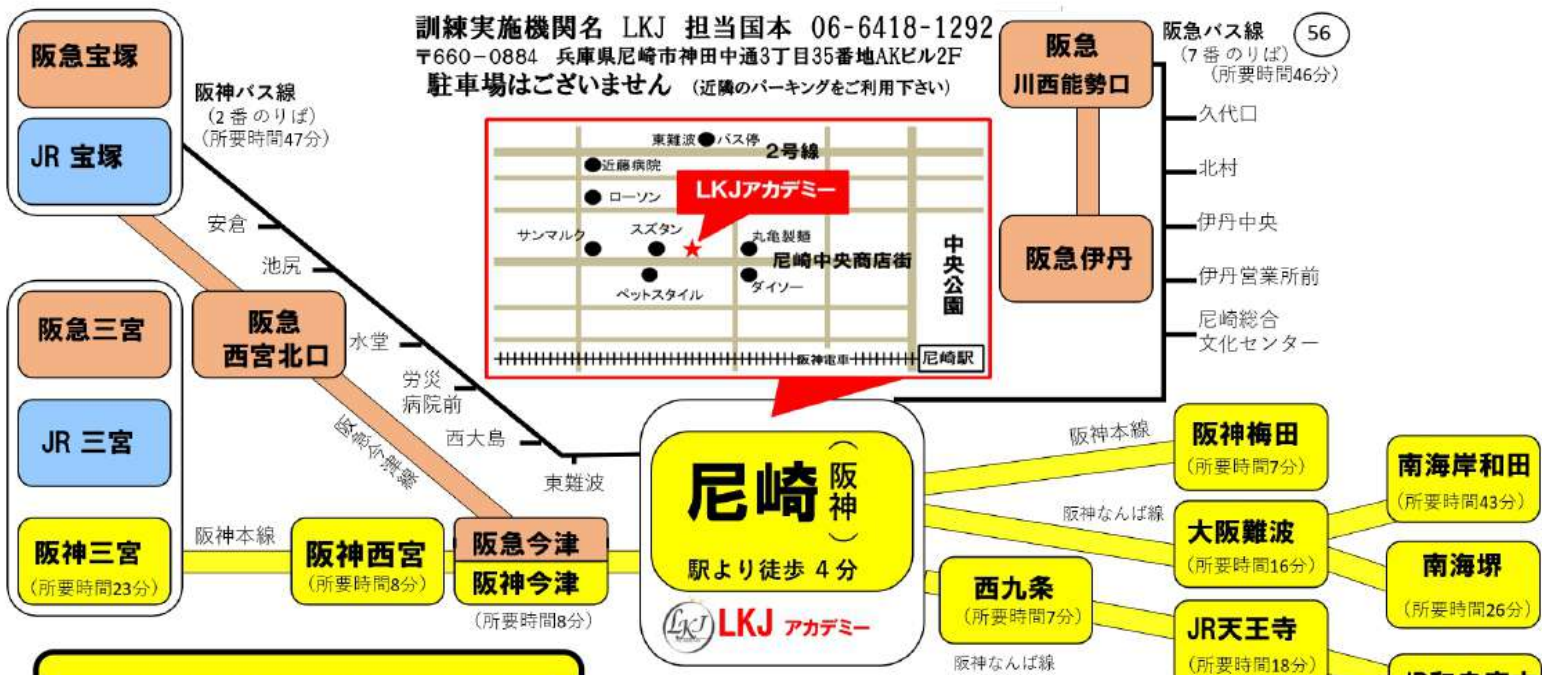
訓練実施機関名 LKJ 担当国本 06-6418-1292
〒660-0884 兵庫県尼崎市神田中通3丁目35番地AKビル2F
駐車場はございません (近隣のパーキングをご利用下さい)

阪急宝塚
JR 宝塚
阪神バス線 (2番のりば) (所要時間47分)
安倉
池尻
阪急 西宮北口
水堂
労災 病院前
西大島
東難波
阪急今津線
阪急三宮
JR 三宮
阪神三宮 (所要時間23分)
阪神本線
阪神西宮 (所要時間8分)
阪急今津
阪神今津 (所要時間8分)

東難波 バス停
2号線
近藤病院
ローソン
LKJアカデミー
サンマルク
スズタン
丸亀製麺
尼崎中央商店街
ペットスタイル
ダイソー
中央公園
阪神電車
尼崎駅

阪急 川西能勢口
阪急バス線 (7番のりば) (所要時間46分)
56
久代口
北村
伊丹中央
阪急伊丹
伊丹営業所前
尼崎総合 文化センター

尼崎 (阪神)
駅より徒歩 4分
LKJ アカデミー

阪神本線
阪神梅田 (所要時間7分)
阪神なんば線
大阪難波 (所要時間16分)
南海岸和田 (所要時間43分)
南海堺 (所要時間26分)
西九条 (所要時間7分)
JR天王寺 (所要時間18分)
阪神なんば線
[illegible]